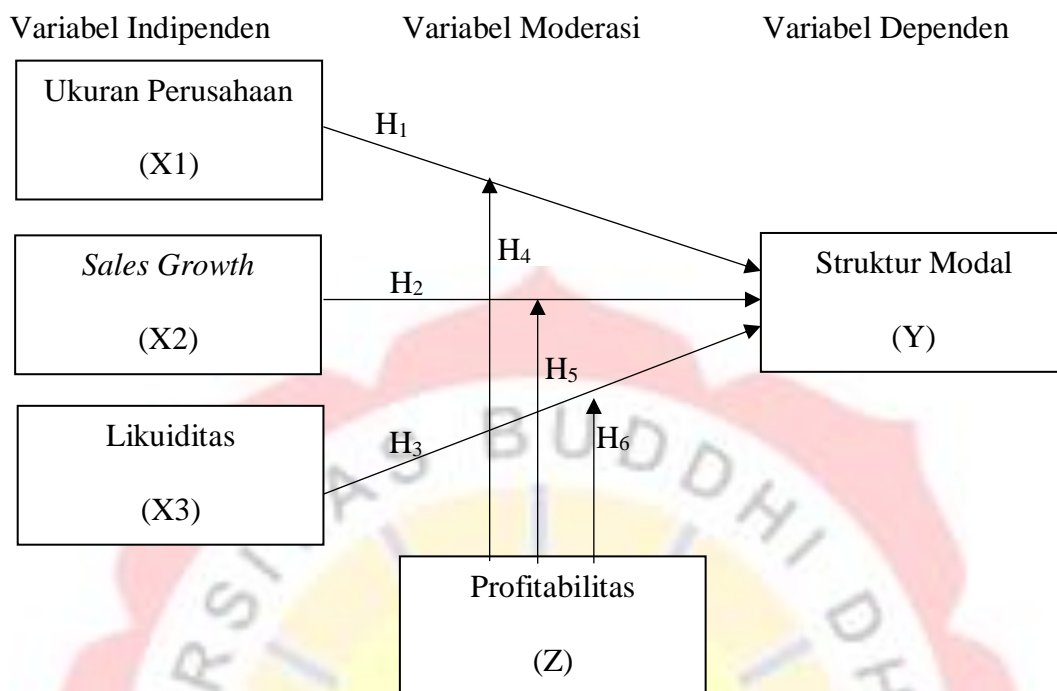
Variabel Indipenden

Variabel Moderasi

Variabel Dependen

Ukuran Perusahaan

(X1)

$H_1$

$H_4$

*Sales Growth*

(X2)

$H_2$

Struktur Modal

(Y)

$H_5$

Likuiditas

(X3)

$H_3$

$H_6$

Profitabilitas

(Z)

BUDDHI